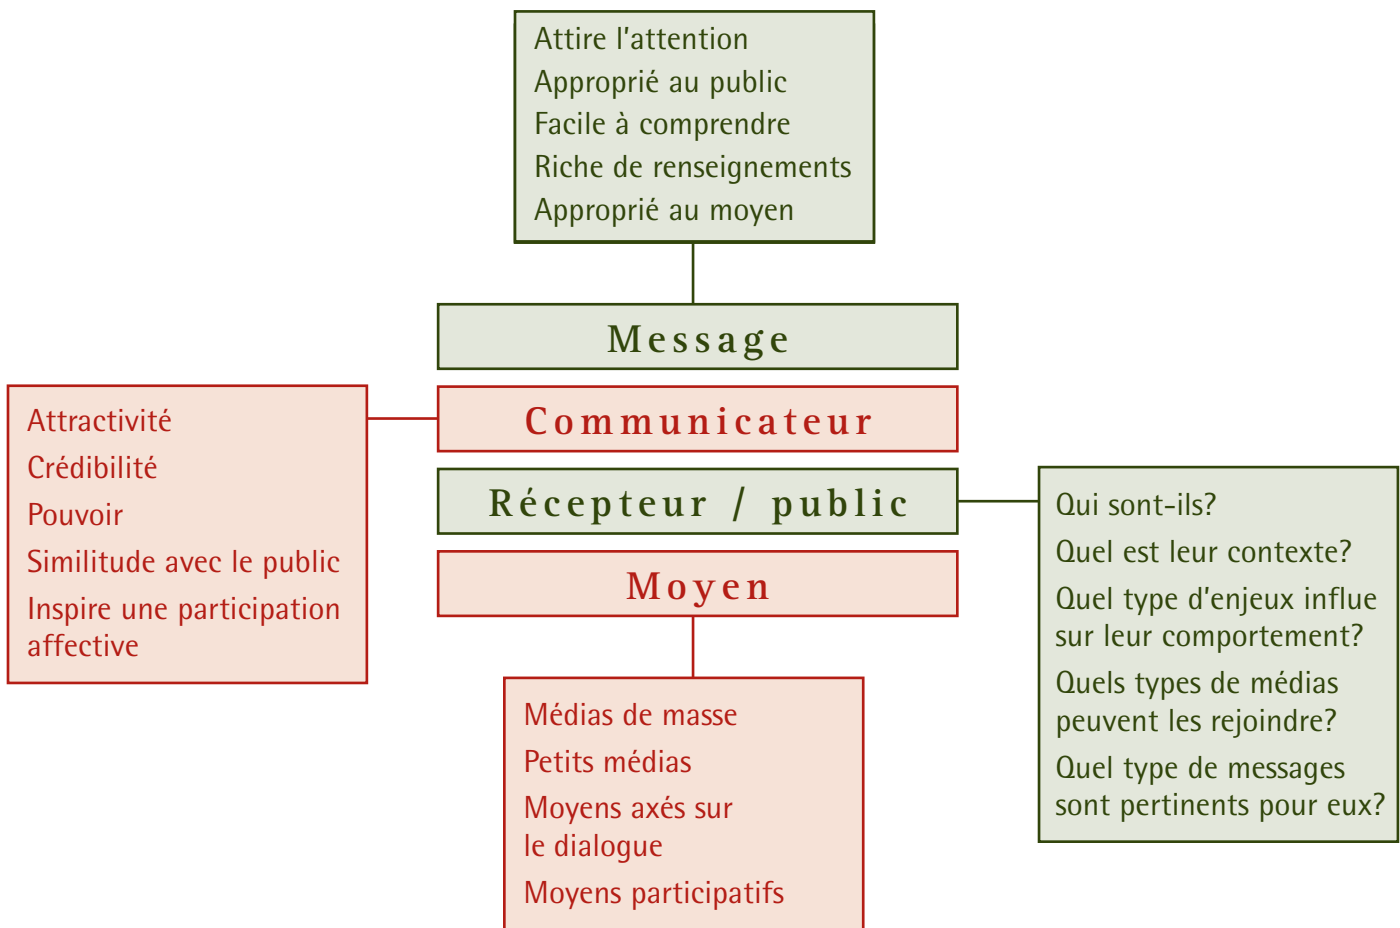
Attire l'attention
Approprié au public
Facile à comprendre
Riche de renseignements
Approprié au moyen

Message

Attractivité
Crédibilité
Pouvoir
Similitude avec le public
Inspire une participation affective

Communicateur

Récepteur / public

Qui sont-ils?
Quel est leur contexte?
Quel type d'enjeux influe sur leur comportement?
Quels types de médias peuvent les rejoindre?
Quel type de messages sont pertinents pour eux?

Moyen

Médias de masse
Petits médias
Moyens axés sur le dialogue
Moyens participatifs